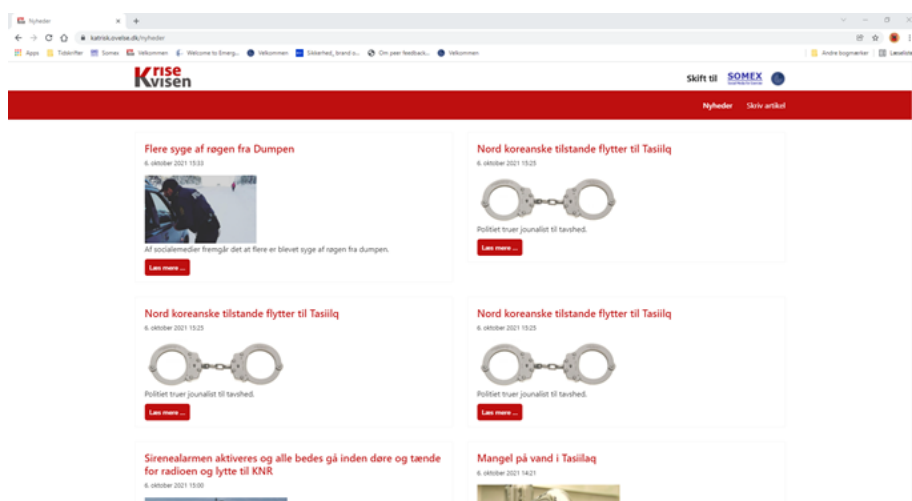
Nyheder
katrisk.ovelse.dk/nyheder
Apps Tidskrifter Somex Velkommen Welcome to Emerg... Velkommen Sikkerhed, brand o... Om peer feedback... Velkommen
Andre bogmærker Læseliste

Krise Kvisen

Skift til SOMEX

Nyheder Skriv artikel

Flere syge af røgen fra Dumpen
6. oktober 2021 15:33
Af socialemedier fremgår det at flere er blevet syge af røgen fra dumpen.
Læs mere ...

Nord koreanske tilstande flytter til Tasiilq
6. oktober 2021 15:25
Politiet truer journalist til tavshed.
Læs mere ...

Nord koreanske tilstande flytter til Tasiilq
6. oktober 2021 15:25
Politiet truer journalist til tavshed.
Læs mere ...

Nord koreanske tilstande flytter til Tasiilq
6. oktober 2021 15:25
Politiet truer journalist til tavshed.
Læs mere ...

Sirenealarmen aktiveres og alle bedes gå inden døre og tænde for radioen og lytte til KNR
6. oktober 2021 15:00

Mangel på vand i Tasiilaq
6. oktober 2021 14:21